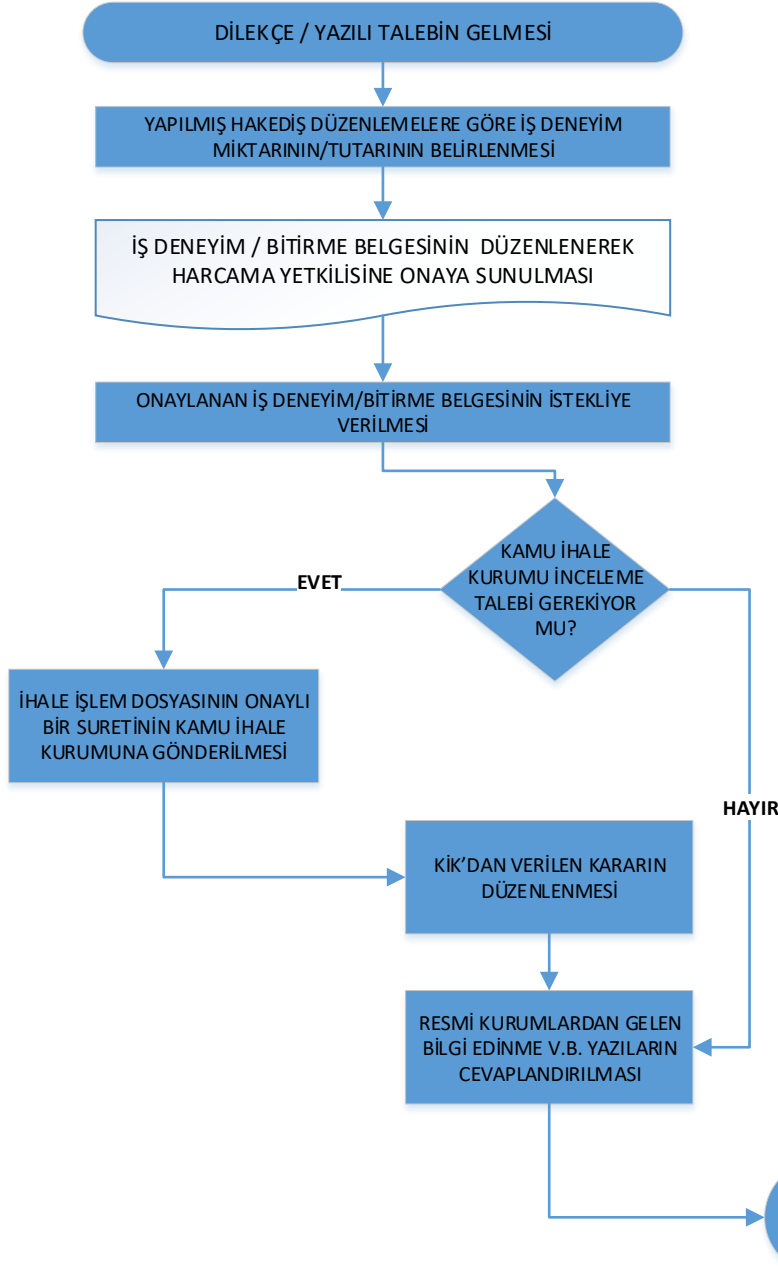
DİLEKÇE / YAZILI TALEBİN GELMESİ

YAPILMIŞ HAKEDİŞ DÜZENLEMELERE GÖRE İŞ DENEYİM MİKTARININ/TUTARININ BELİRLENMESİ

İŞ DENEYİM / BİTİRME BELGESİNİN DÜZENLENEREK HARCAMA YETKİLİSİNE ONAYA SUNULMASI

ONAYLANAN İŞ DENEYİM/BİTİRME BELGESİNİN İSTEKLİYE VERİLMESİ

KAMU İHALE KURUMU İNCELEME TALEBİ GEREKİYOR MU?

EVET

HAYIR

İHALE İŞLEM DOSYASININ ONAYLI BİR SURETİNİN KAMU İHALE KURUMUNA GÖNDERİLMESİ

KİK'DAN VERİLEN KARARIN DÜZENLENMESİ

RESMİ KURUMLARDAN GELEN BİLGİ EDİNME V.B. YAZILARIN CEVAPLANDIRILMASI